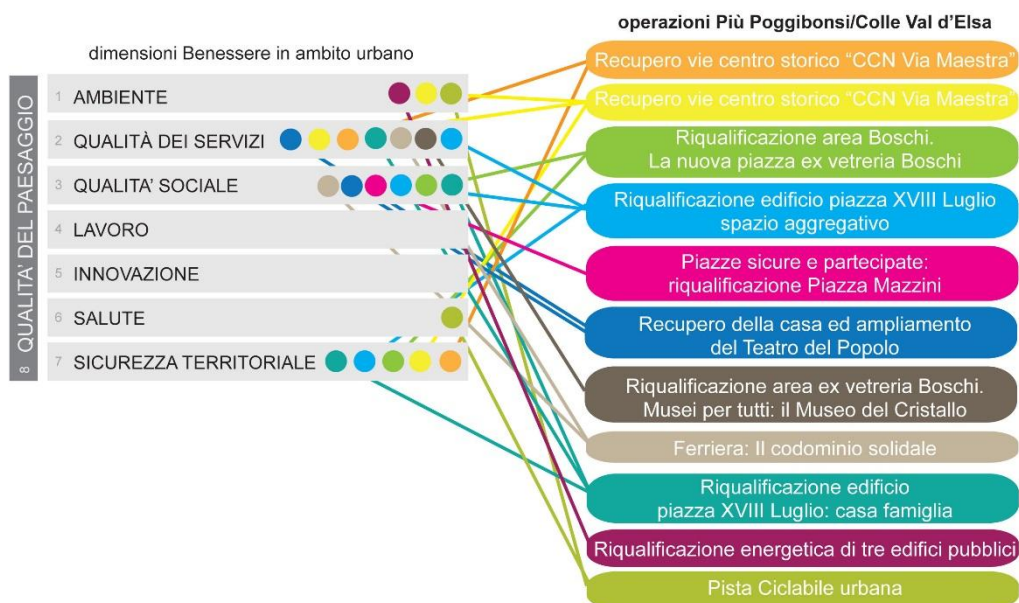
dimensioni Benessere in ambito urbano

8 QUALITA' DEL PAESAGGIO

1 AMBIENTE

2 QUALITÀ DEI SERVIZI

3 QUALITA' SOCIALE

4 LAVORO

5 INNOVAZIONE

6 SALUTE

7 SICUREZZA TERRITORIALE

operazioni Più Poggibonsi/Colle Val d'Elsa

Recupero vie centro storico "CCN Via Maestra"

Recupero vie centro storico "CCN Via Maestra"

Riqualificazione area Boschi. La nuova piazza ex vetreria Boschi

Riqualificazione edificio piazza XVIII Luglio spazio aggregativo

Piazze sicure e partecipate: riqualificazione Piazza Mazzini

Recupero della casa ed ampliamento del Teatro del Popolo

Riqualificazione area ex vetreria Boschi. Musei per tutti: il Museo del Cristallo

Ferriera: Il codominio solidale

Riqualificazione edificio piazza XVIII Luglio: casa famiglia

Riqualificazione energetica di tre edifici pubblici

Pista Ciclabile urbana